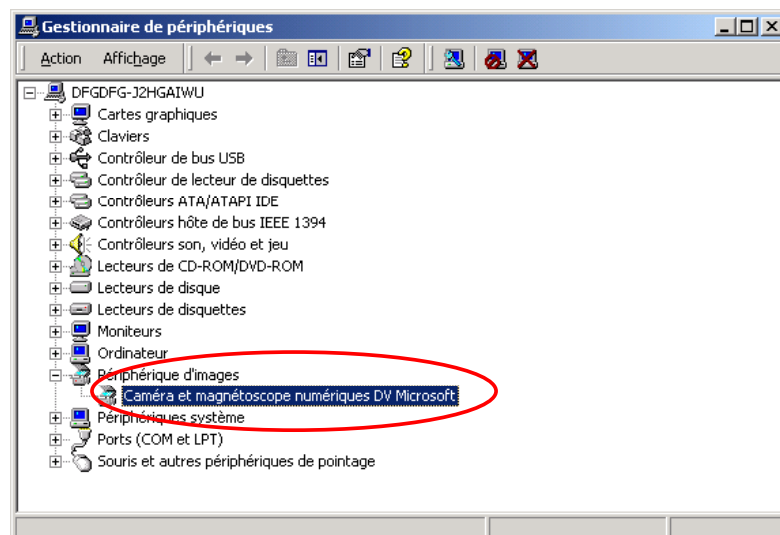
Gestionnaire de périphériques

Action Affichage

DFGDFG-J2HGAIWU
Cartes graphiques
Claviers
Contrôleur de bus USB
Contrôleur de lecteur de disquettes
Contrôleurs ATA/ATAPI IDE
Contrôleurs hôte de bus IEEE 1394
Contrôleurs son, vidéo et jeu
Lecteurs de CD-ROM/DVD-ROM
Lecteurs de disque
Lecteurs de disquettes
Moniteurs
Ordinateur
Périphérique d'images
Caméra et magnétoscope numériques DV Microsoft
Périphériques système
Ports (COM et LPT)
Souris et autres périphériques de pointage